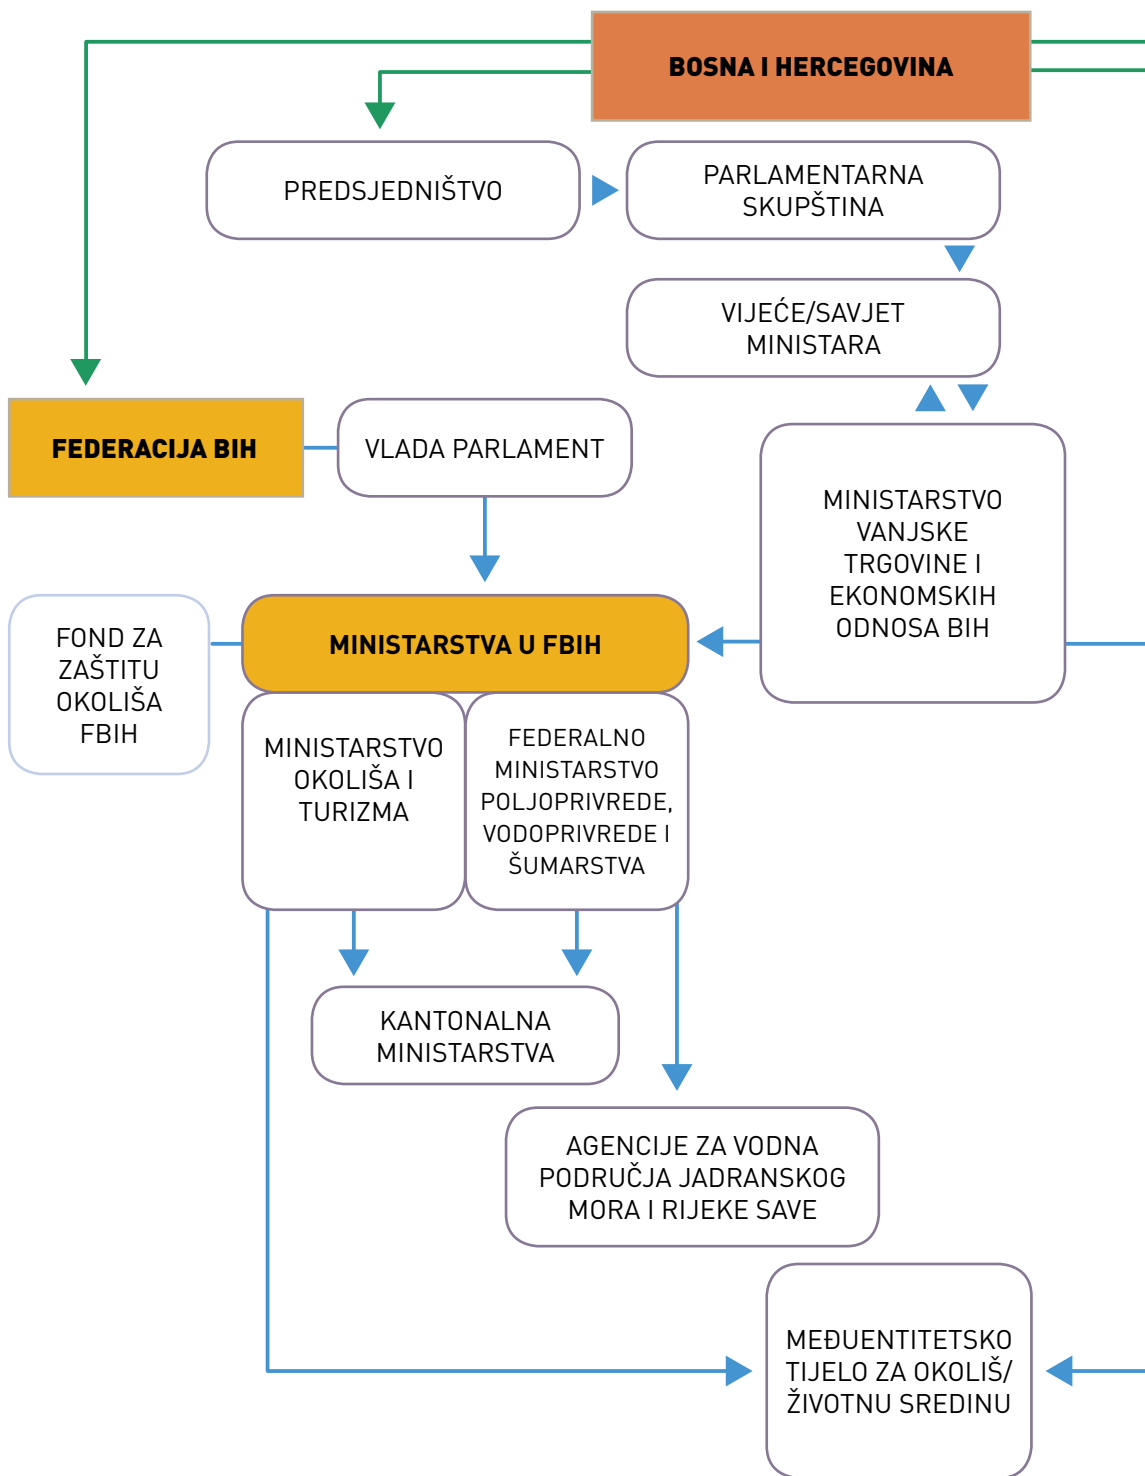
BOSNA I HERCEGOVINA

PREDSJEDNIŠTVO

PARLAMENTARNA SKUPŠTINA

VIJEĆE/SAVJET MINISTARA

FEDERACIJA BIH

VLADA PARLAMENT

MINISTARSTVO VANJSKE TRGOVINE I EKONOMSKIH ODNOSA BIH

FOND ZA ZAŠTITU OKOLIŠA FBIH

MINISTARSTVA U FBIH

MINISTARSTVO OKOLIŠA I TURIZMA

FEDERALNO MINISTARSTVO POLJOPRIVREDE, VODOPRIVREDE I ŠUMARSTVA

KANTONALNA MINISTARSTVA

AGENCIJE ZA VODNA PODRUČJA JADRANSKOG MORA I RIJEKE SAVE

MEĐUENTITETSKO TIJELO ZA OKOLIŠ/ ŽIVOTNU SREDINU